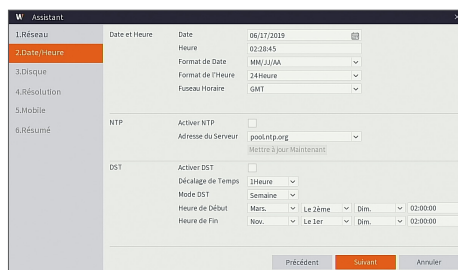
W Assistant

1.Réseau
2.Date/Heure
3.Disque
4.Résolution
5.Mobile
6.Résumé

Date et Heure
Date 06/17/2019
Heure 02:28:45
Format de Date MM/JJ/AA
Format de l'Heure 24Heure
Fuseau Horaire GMT

NTP
Activer NTP
Adresse du Serveur pool.ntp.org
Mettre à jour Maintenant

DST
Activer DST
Décalage de Temps 1Heure
Mode DST Semaine
Heure de Début Mars. Le 2ème Dim. 02:00:00
Heure de Fin Nov. Le 1er Dim. 02:00:00

Précédent Suivant Annuler